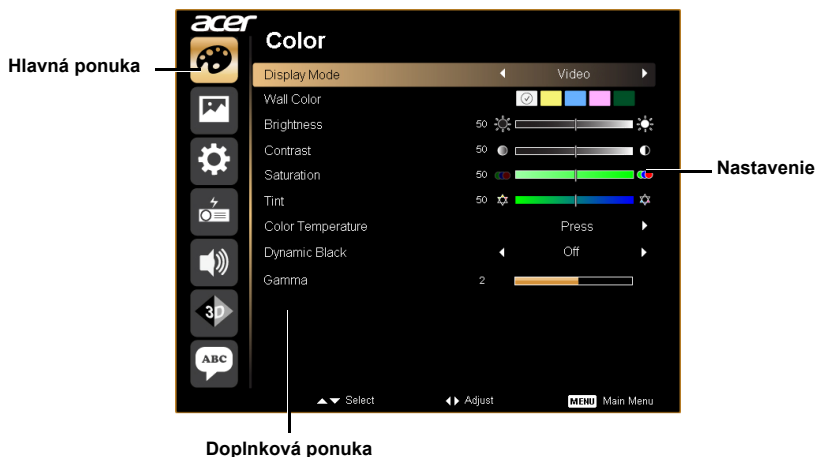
Hlavná ponuka

acer

Color

Display Mode ◀ Video ▶

Wall Color

Brightness 50

Contrast 50

Saturation 50

Tint 50

Color Temperature Press ▶

Dynamic Black ◀ Off ▶

Gamma 2

3D

ABC

▲▼ Select ◀▶ Adjust MENU Main Menu

Nastavenie

Doplnková ponuka